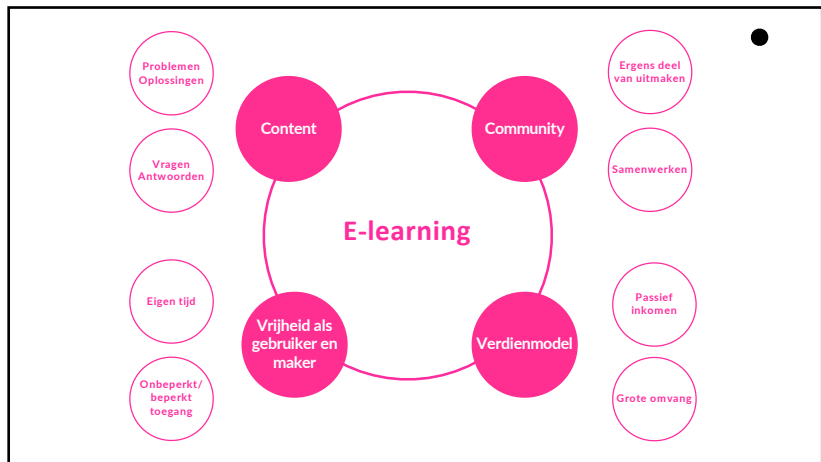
Problemen Oplossingen

Vragen Antwoorden

Eigen tijd

Onbeperkt/ beperkt toegang

Content

Community

E-learning

Vrijheid als gebruiker en maker

Verdienmodel

Ergens deel van uitmaken

Samenwerken

Passief inkomen

Grote omvang